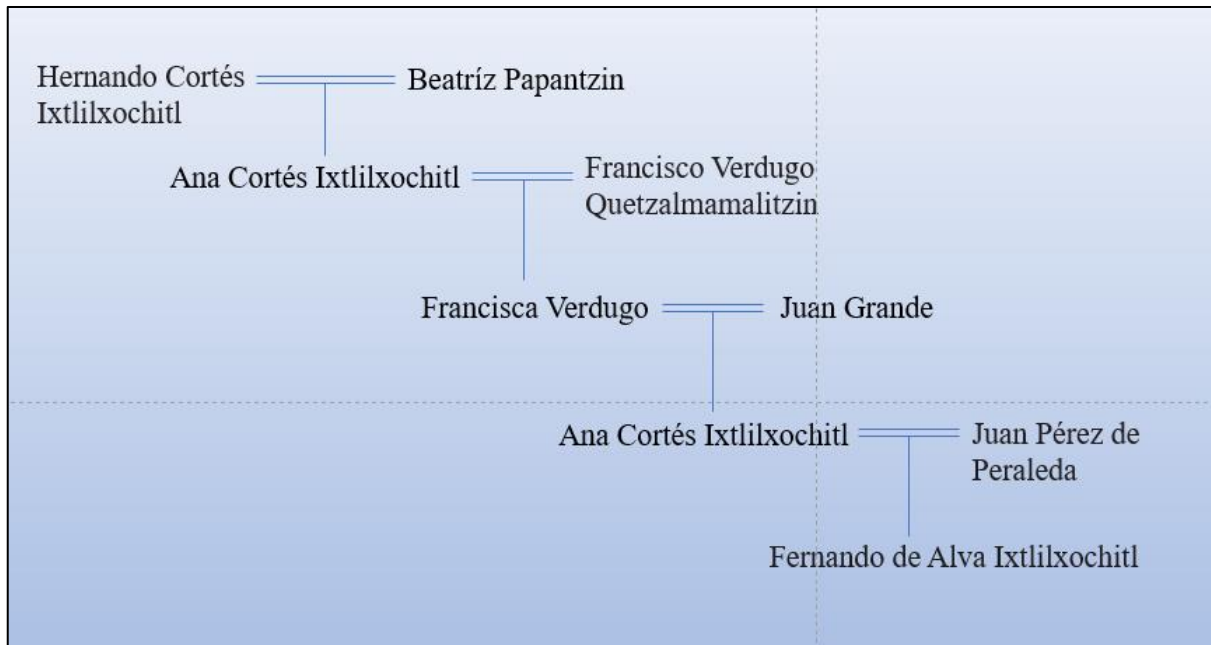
Hernando Cortés Ixtlilxochitl

Beatríz Papantzin

Ana Cortés Ixtlilxochitl

Francisco Verdugo Quetzalmamalitzin

Francisca Verdugo

Juan Grande

Ana Cortés Ixtlilxochitl

Juan Pérez de Peraleda

Fernando de Alva Ixtlilxochitl